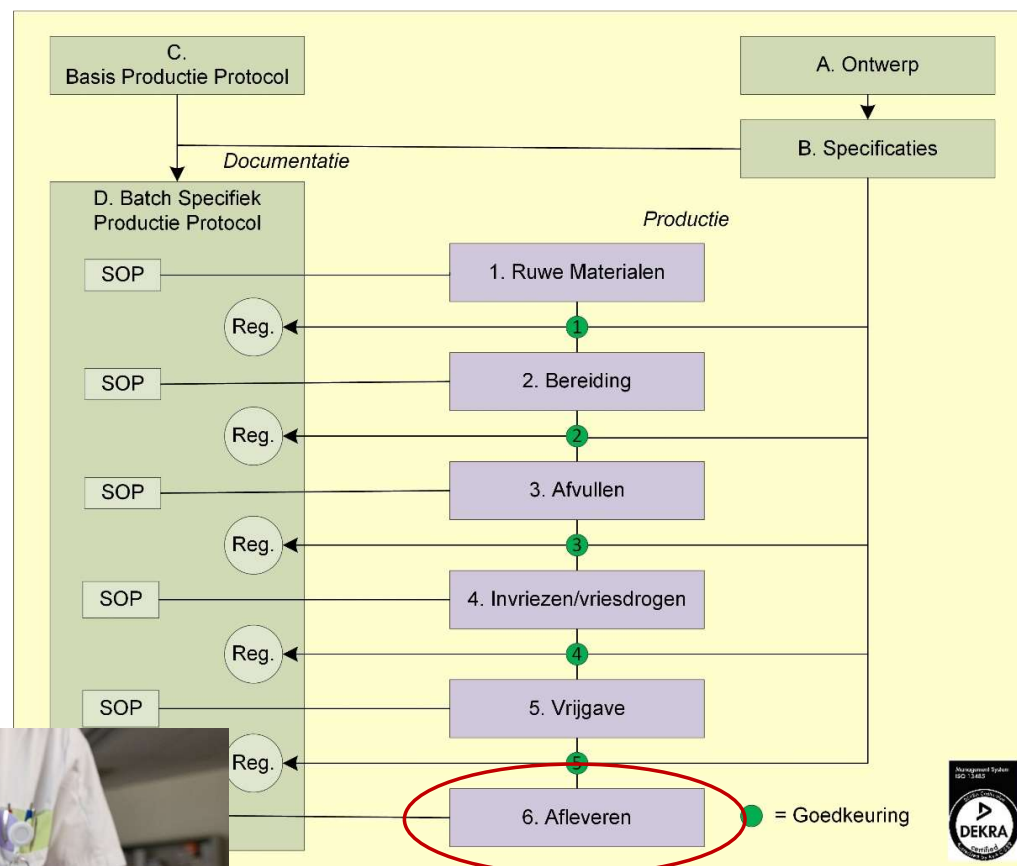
C.
Basis Productie Protocol

A. Ontwerp

B. Specificaties

Documentatie

D. Batch Specifiek
Productie Protocol

Productie

SOP

1. Ruwe Materialen

Reg.

1

SOP

2. Bereiding

Reg.

2

SOP

3. Afvullen

Reg.

3

SOP

4. Invriezen/vriesdrogen

Reg.

4

SOP

5. Vrijgave

Reg.

5

6. Afleveren

= Goedkeuring

Management System
ISO 13485
DEKRA
Certified